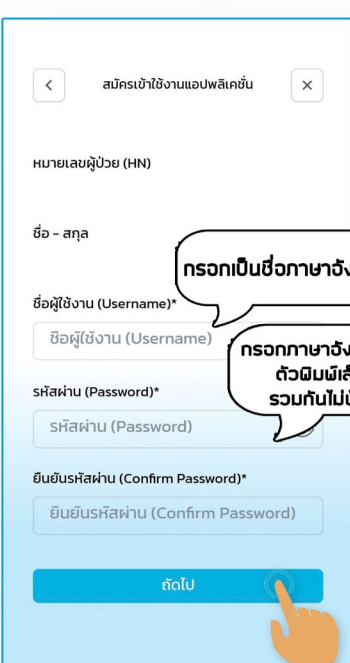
<

สมัครเข้าใช้งานแอปพลิเคชั่น

×

หมายเลขผู้ป่วย (HN)

ชื่อ - สกุล

กรอกเป็นชื่อภาษาอัง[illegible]

ชื่อผู้ใช้งาน (Username)*

ชื่อผู้ใช้งาน (Username)

กรอกภาษาอัง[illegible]
ตัวพิมพ์เล็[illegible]
รวมกันไม่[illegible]

รหัสผ่าน (Password)*

รหัสผ่าน (Password)

ยืนยันรหัสผ่าน (Confirm Password)*

ยืนยันรหัสผ่าน (Confirm Password)

ถัดไป